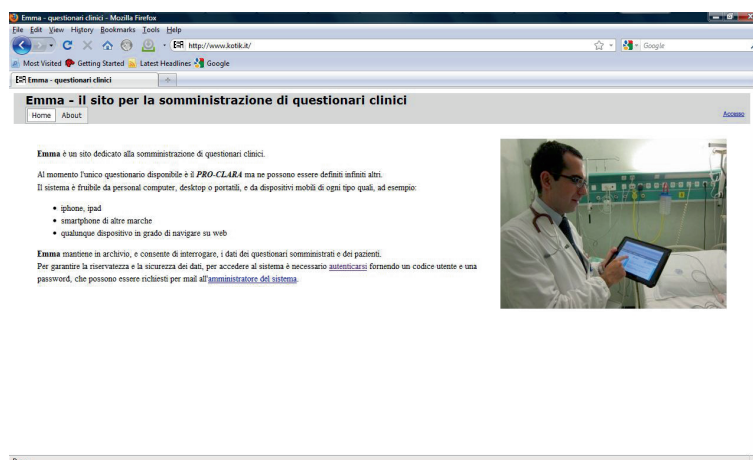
Emma - questionari clinici - Mozilla Firefox

File Edit View History Bookmarks Tools Help

http://www.kotik.it/

Google

Most Visited Getting Started Latest Headlines Google

Emma - questionari clinici

Emma - il sito per la somministrazione di questionari clinici

Home About

Accesso

**Emma** è un sito dedicato alla somministrazione di questionari clinici.

Al momento l'unico questionario disponibile è il ***PRO-CLARA*** ma ne possono essere definiti infiniti altri.
Il sistema è fruibile da personal computer, desktop o portatili, e da dispositivi mobili di ogni tipo quali, ad esempio:

- iphone, ipad
- smartphone di altre marche
- qualunque dispositivo in grado di navigare su web

**Emma** mantiene in archivio, e consente di interrogare, i dati dei questionari somministrati e dei pazienti.
Per garantire la riservatezza e la sicurezza dei dati, per accedere al sistema è necessario autenticarsi fornendo un codice utente e una password, che possono essere richiesti per mail all'amministratore del sistema.